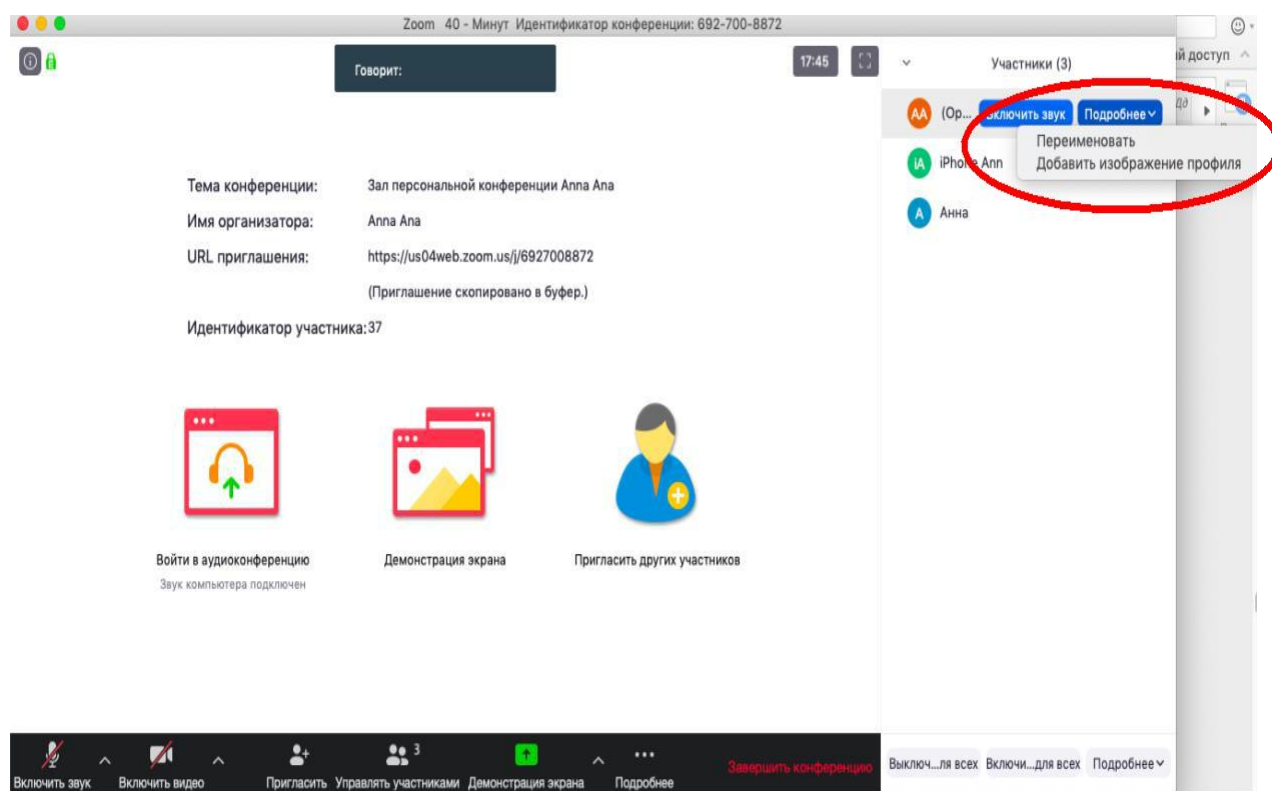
Zoom 40 - Минут Идентификатор конференции: 692-700-8872

Говорит:

17:45

Участники (3)

й доступ

AA (Op... Включить звук Подробнее

Переименовать
Добавить изображение профиля

iA iPhone Ann

A Анна

Тема конференции: Зал персональной конференции Anna Ana

Имя организатора: Anna Ana

URL приглашения: https://us04web.zoom.us/j/6927008872

(Приглашение скопировано в буфер.)

Идентификатор участника: 37

Войти в аудиоконференцию
Звук компьютера подключен

Демонстрация экрана

Пригласить других участников

Включить звук
Включить видео
Пригласить
3
Управлять участниками
Демонстрация экрана
Подробнее
Завершить конференцию

Выключ...ля всех Включи...для всех Подробнее